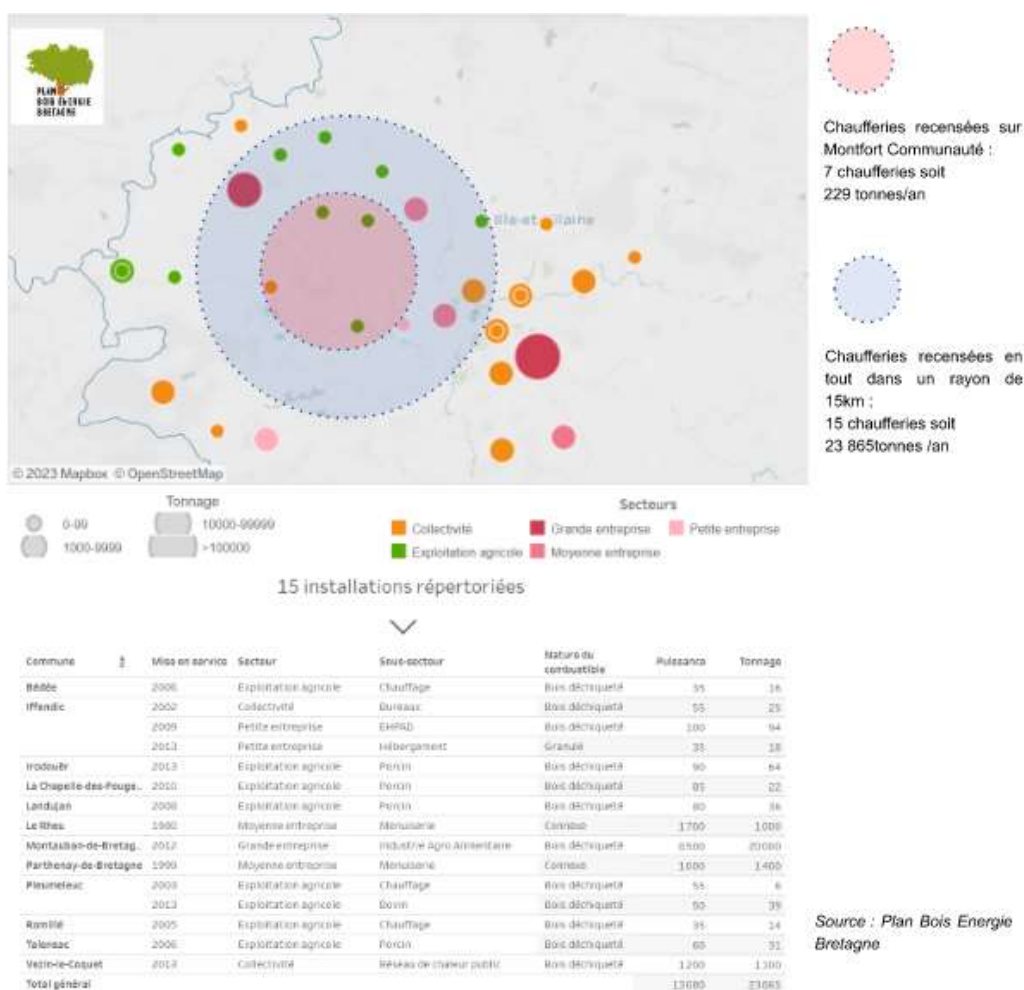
PLAN BOIS ÉNERGIE BRETAGNE

Ille-et-Vilaine

© 2023 Mapbox © OpenStreetMap

Chaufferies recensées sur Montfort Communauté : 7 chaufferies soit 229 tonnes/an

Chaufferies recensées en tout dans un rayon de 15km : 15 chaufferies soit 23 865tonnes /an

Tonnage
0-99
1000-9999
10000-99999
>100000

Secteurs
Collectivité
Exploitation agricole
Grande entreprise
Moyenne entreprise
Petite entreprise

15 installations répertoriées

| Commune | Mise en service | Secteur | Sous-secteur | Nature du combustible | Puissance | Tonnage |
|---|---|---|---|---|---|---|
| Bédée | 2006 | Exploitation agricole | Chauffage | Bois déchiqueté | 35 | 16 |
| Iffendic | 2002 | Collectivité | Bureaux | Bois déchiqueté | 55 | 25 |
| | 2009 | Petite entreprise | EHPAD | Bois déchiqueté | 100 | 94 |
| | 2013 | Petite entreprise | Hébergement | Granulé | 35 | 18 |
| Irodouër | 2013 | Exploitation agricole | Porcin | Bois déchiqueté | 90 | 64 |
| La Chapelle-des-Fougé.. | 2010 | Exploitation agricole | Porcin | Bois déchiqueté | 85 | 22 |
| Landujan | 2008 | Exploitation agricole | Porcin | Bois déchiqueté | 80 | 36 |
| Le Rheu | 1980 | Moyenne entreprise | Menuiserie | Connexe | 1700 | 1000 |
| Montauban-de-Bretag.. | 2012 | Grande entreprise | Industrie Agro Alimentaire | Bois déchiqueté | 6500 | 20000 |
| Parthenay-de-Bretagne | 1990 | Moyenne entreprise | Menuiserie | Connexe | 1000 | 1400 |
| Pleumeleuc | 2003 | Exploitation agricole | Chauffage | Bois déchiqueté | 55 | 6 |
| | 2013 | Exploitation agricole | Bovin | Bois déchiqueté | 50 | 39 |
| Romillé | 2005 | Exploitation agricole | Chauffage | Bois déchiqueté | 35 | 14 |
| Talensac | 2006 | Exploitation agricole | Porcin | Bois déchiqueté | 60 | 31 |
| Vezin-le-Coquet | 2013 | Collectivité | Réseau de chaleur public | Bois déchiqueté | 1200 | 1100 |
| Total général | | | | | 13080 | 23865 |

Source : Plan Bois Energie Bretagne